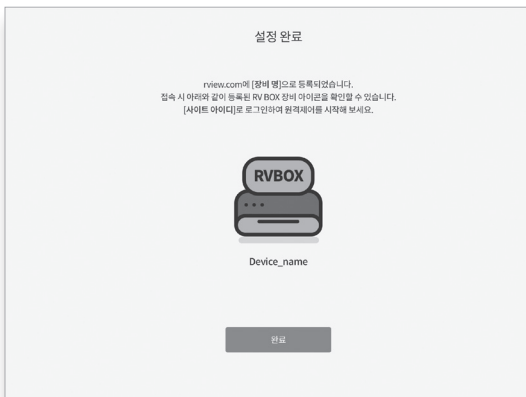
설정 완료

rview.com에 [장비 명]으로 등록되었습니다.
접속 시 아래와 같이 등록된 RV BOX 장비 아이콘을 확인할 수 있습니다.
[사이트 아이디]로 로그인하여 원격제어를 시작해 보세요.

RVBOX

Device_name

완료